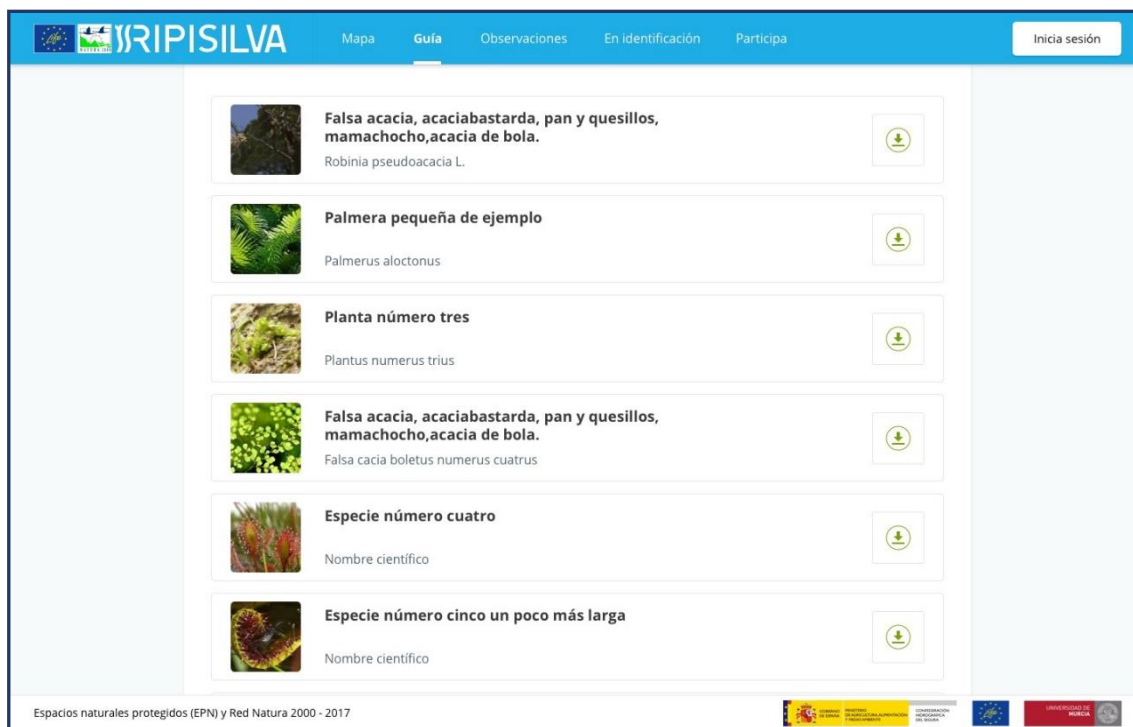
RIPISILVA

Mapa Guía Observaciones En identificación Participa

Inicia sesión

Falsa acacia, acaciabastarda, pan y quesillos, mamachocho,acacia de bola.
Robinia pseudoacacia L.

Palmera pequeña de ejemplo
Palmerus aloctonus

Planta número tres
Plantus numerus trius

Falsa acacia, acaciabastarda, pan y quesillos, mamachocho,acacia de bola.
Falsa cacia boletus numerus cuatrus

Especie número cuatro
Nombre científico

Especie número cinco un poco más larga
Nombre científico

Espacios naturales protegidos (EPN) y Red Natura 2000 - 2017

UNIVERSIDAD DE MURCIA